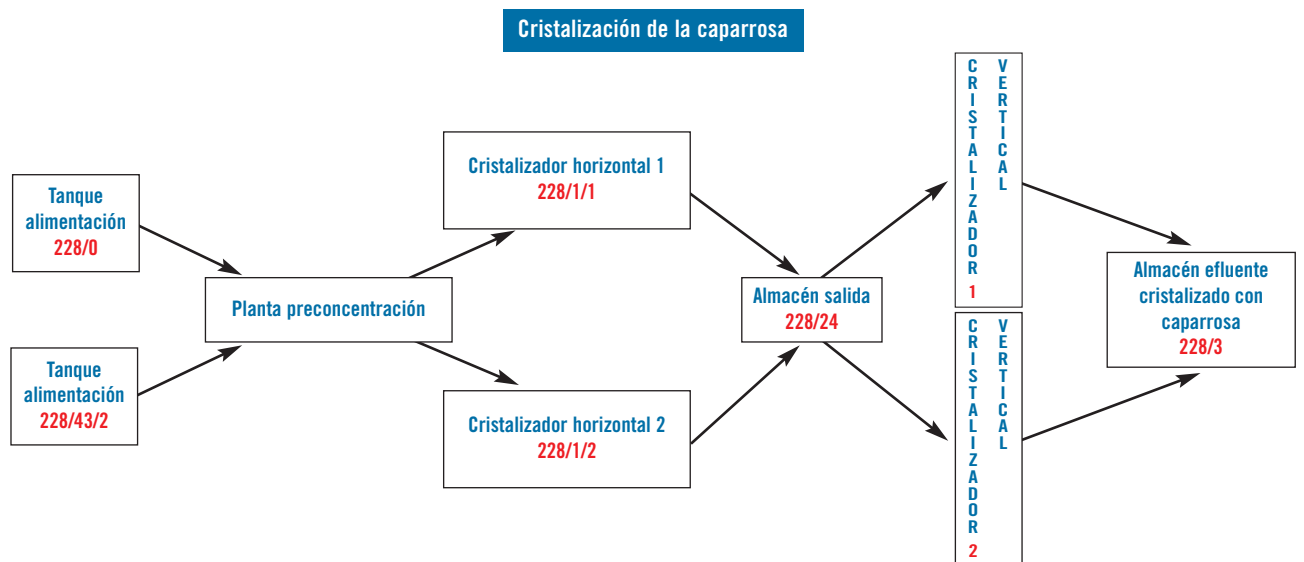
Cristalización de la caparrosa

Tanque alimentación
228/0

Tanque alimentación
228/43/2

Planta preconcentración

Cristalizador horizontal 1
228/1/1

Cristalizador horizontal 2
228/1/2

Almacén salida
228/24

CRISTALIZADOR 1 VERTICAL

CRISTALIZADOR 2 VERTICAL

Almacén efluente cristalizado con caparrosa
228/3